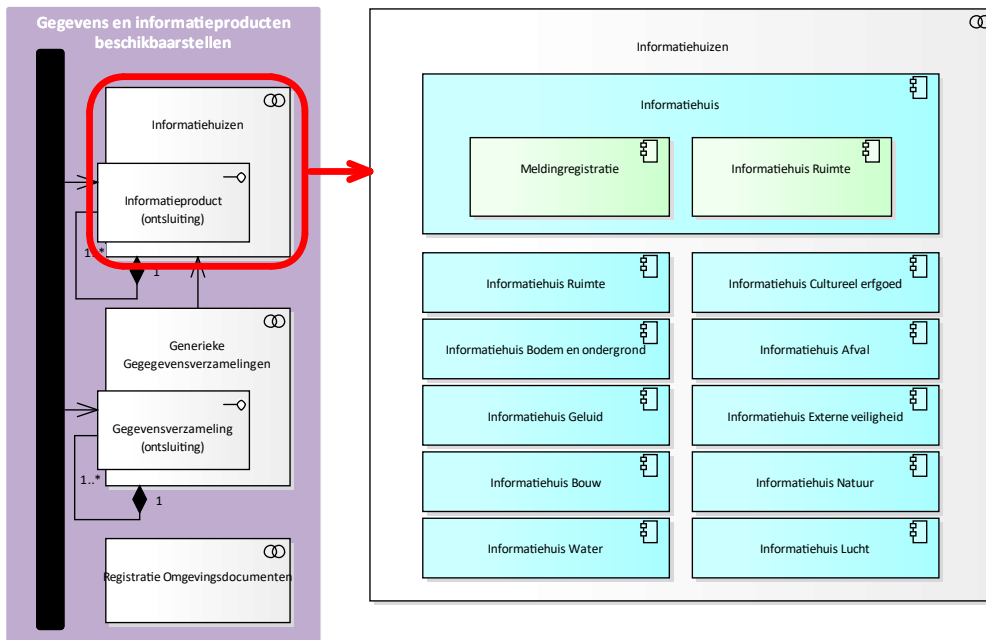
Gegevens en informatieproducten beschikbaarstellen

Informatiehuizen

Informatieproduct (ontsluiting)

1..*

1

Generieke Gegegevensverzamelingen

Gegevensverzameling (ontsluiting)

1..*

1

Registratie Omgevingsdocumenten

Informatiehuizen

Informatiehuis

Meldingregistratie

Informatiehuis Ruimte

Informatiehuis Ruimte

Informatiehuis Cultureel erfgoed

Informatiehuis Bodem en ondergrond

Informatiehuis Afval

Informatiehuis Geluid

Informatiehuis Externe veiligheid

Informatiehuis Bouw

Informatiehuis Natuur

Informatiehuis Water

Informatiehuis Lucht